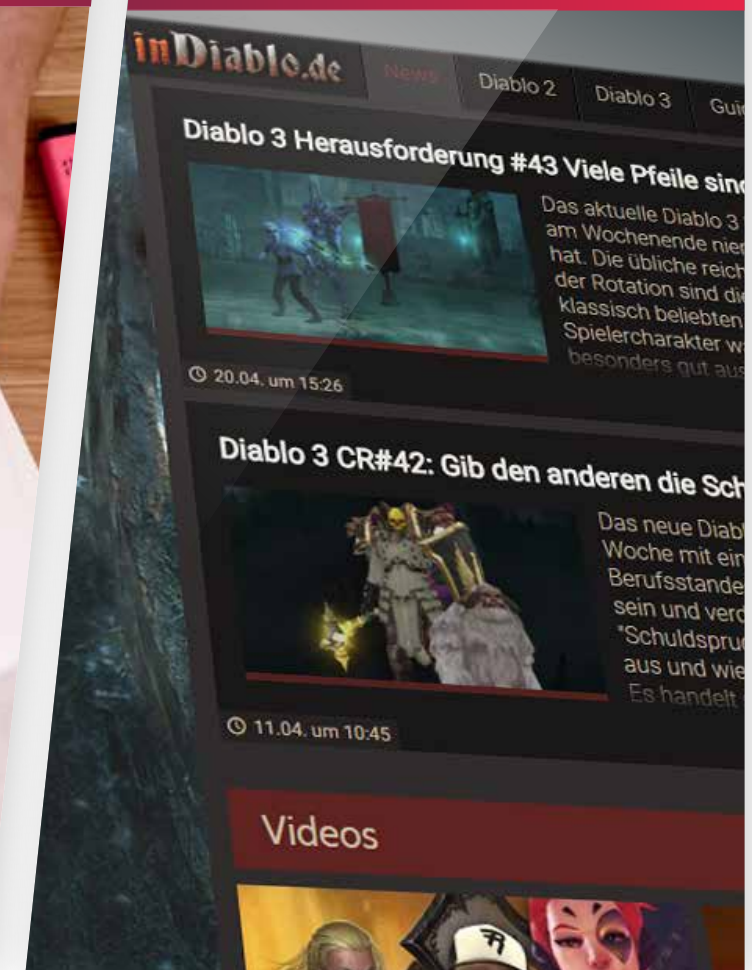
inDiablo.de News Diablo 2 Diablo 3 Gui

Diablo 3 Herausforderung #43 Viele Pfeile sin

Das aktuelle Diablo 3 am Wochenende nie hat. Die übliche reich der Rotation sind di klassisch beliebten Spielercharakter w besonders gut aus

20.04. um 15:26

Diablo 3 CR#42: Gib den anderen die Sch

Das neue Diabl Woche mit ein Berufsstande sein und verd "Schuldspru aus und wie Es handelt

11.04. um 10:45

Videos